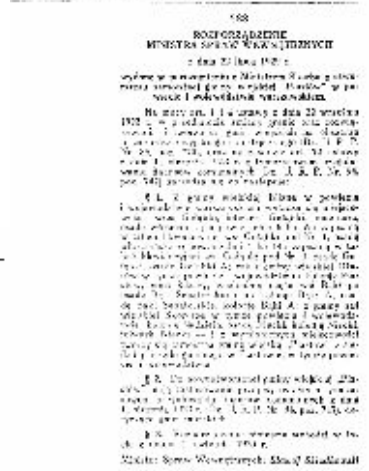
188

ROZPORZĄDZENIE MINISTRA SPRAW WEWNĘTRZNYCH

z dnia 23 lutego 1929 r.

wydane w porozumieniu z Ministrem Skarbu o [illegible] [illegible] gminy wiejskiej „Puszków" w powiecie i województwie warszawskiem.

Na mocy art. 1 i 3 ustawy z dnia 23 września 1922 r. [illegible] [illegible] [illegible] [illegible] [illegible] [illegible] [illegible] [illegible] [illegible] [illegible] (Dz. U. R. P. Nr. 88, poz. 793) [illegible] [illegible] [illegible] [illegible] z dnia 1 sierpnia 1923 r. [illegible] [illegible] (Dz. U. R. P. Nr. 86, poz. 745) zarządza się co następuje:

§ 1. Z gminy wiejskiej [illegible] w powiecie i województwie warszawskiem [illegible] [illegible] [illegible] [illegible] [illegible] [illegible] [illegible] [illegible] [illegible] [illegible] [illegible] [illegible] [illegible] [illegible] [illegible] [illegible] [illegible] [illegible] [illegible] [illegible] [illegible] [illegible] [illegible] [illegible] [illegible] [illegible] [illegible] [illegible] „Puszków" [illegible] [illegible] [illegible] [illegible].

§ 2. Do nowoutworzonej gminy wiejskiej „Puszków" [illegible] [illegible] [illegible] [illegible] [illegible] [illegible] z dnia 1 sierpnia 1923 r. (Dz. U. R. P. Nr. 86, poz. 745) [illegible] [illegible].

§ 3. Rozporządzenie niniejsze wchodzi w życie z dniem 1 kwietnia 1929 r.

Minister Spraw Wewnętrznych: Sławoj Składkowski